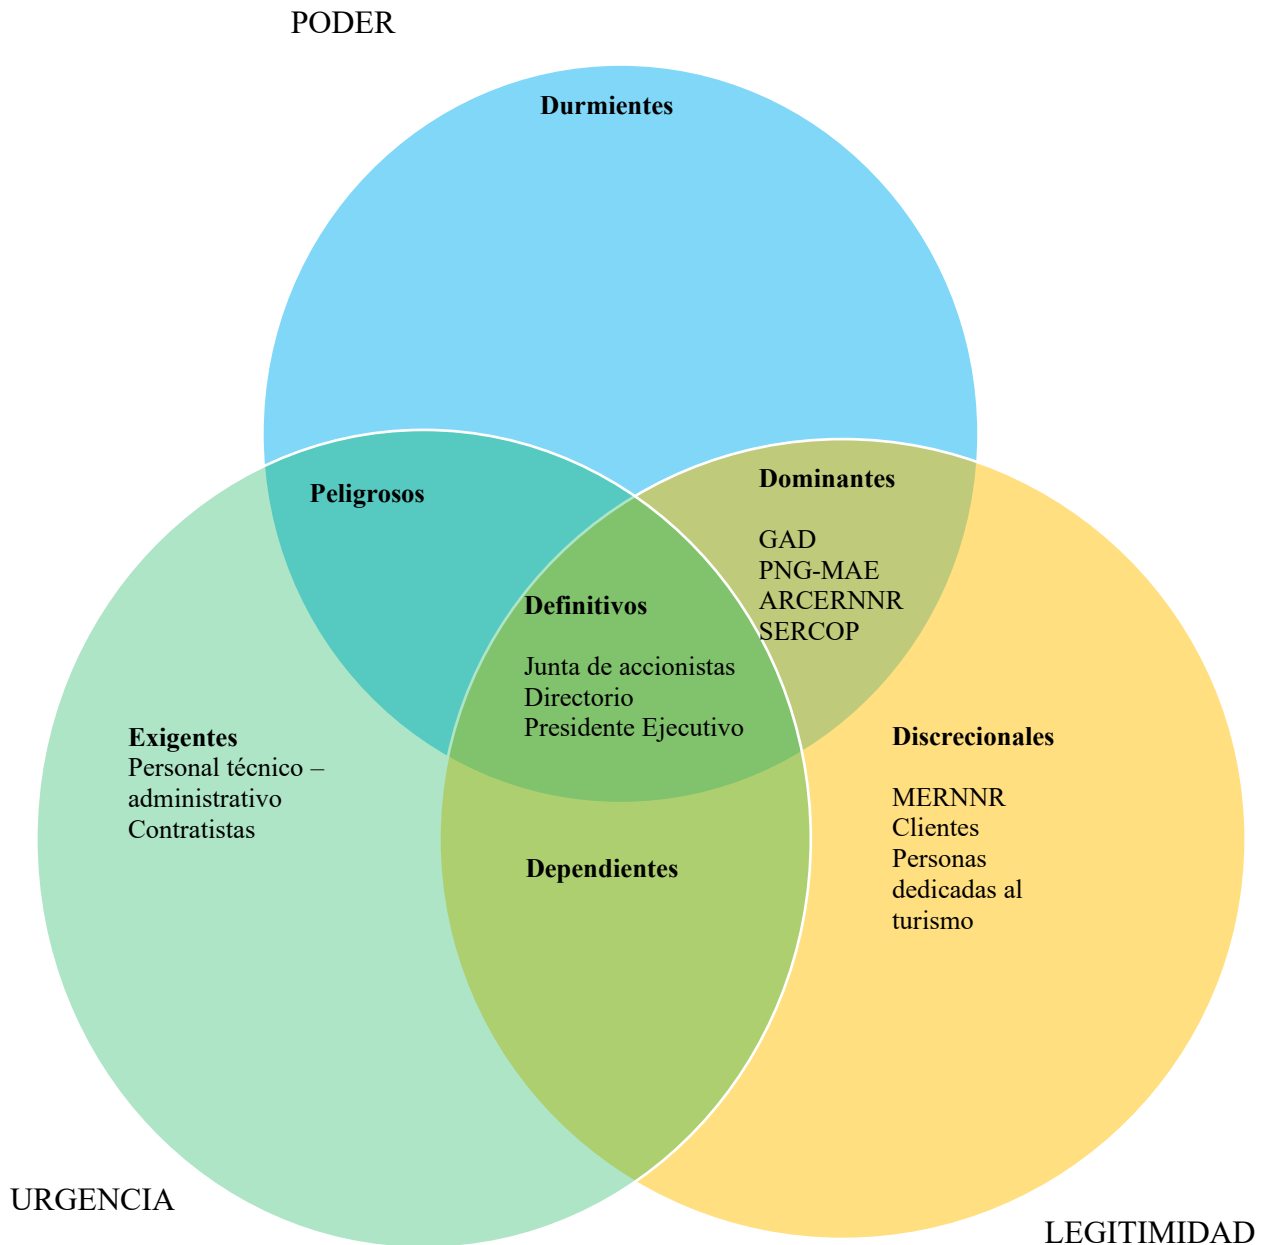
PODER

Durmientes

Peligrosos

Dominantes

GAD
PNG-MAE
ARCERNNR
SERCOP

Definitivos

Junta de accionistas
Directorio
Presidente Ejecutivo

Exigentes
Personal técnico – administrativo
Contratistas

Discrecionales

MERNNR
Clientes
Personas dedicadas al turismo

Dependientes

URGENCIA

LEGITIMIDAD